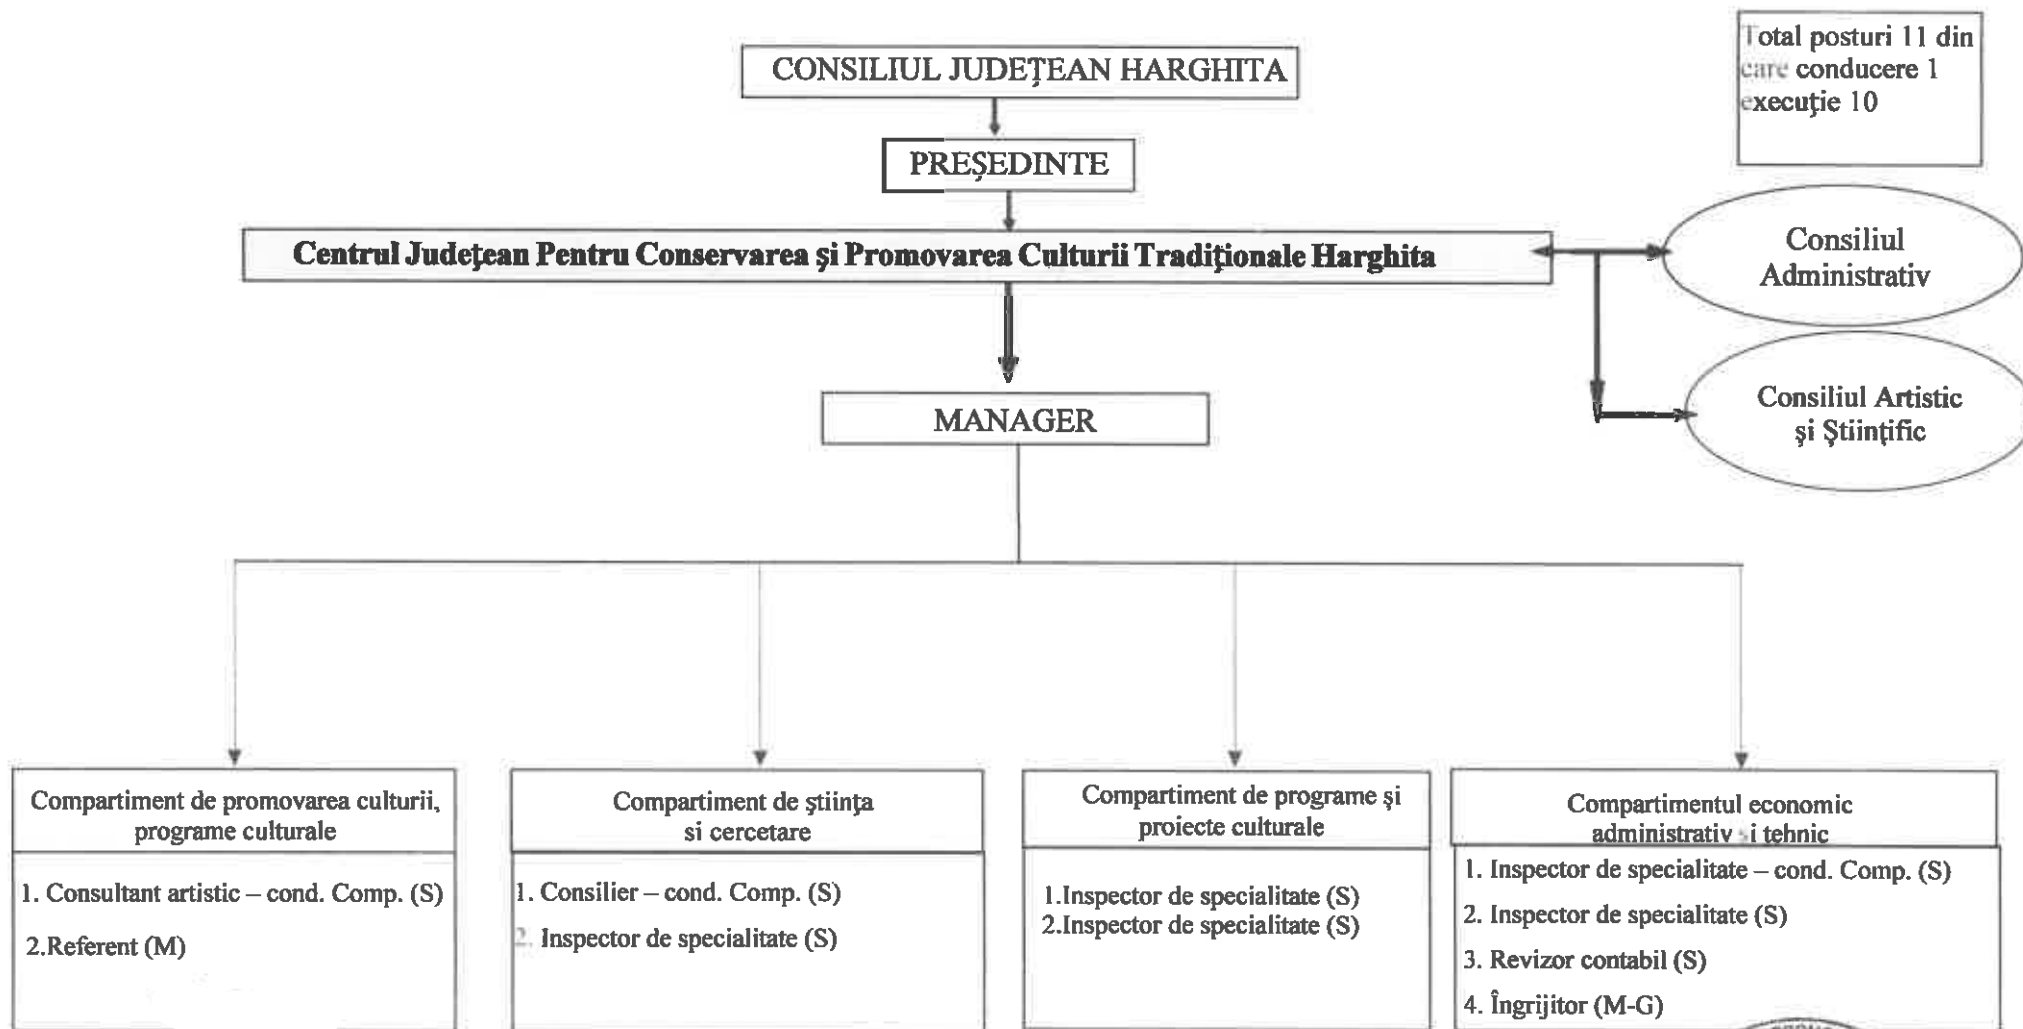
Total posturi 11 din care conducere 1 execuţie 10

CONSILIUL JUDEŢEAN HARGHITA

PREŞEDINTE

Centrul Judeţean Pentru Conservarea şi Promovarea Culturii Tradiţionale Harghita

Consiliul Administrativ

Consiliul Artistic şi Ştiinţific

MANAGER

Compartiment de promovarea culturii, programe culturale

1. Consultant artistic – cond. Comp. (S)

2.Referent (M)

Compartiment de ştiinţa si cercetare

1. Consilier – cond. Comp. (S)

2. Inspector de specialitate (S)

Compartiment de programe şi proiecte culturale

1.Inspector de specialitate (S)

2.Inspector de specialitate (S)

Compartimentul economic administrativ şi tehnic

1. Inspector de specialitate – cond. Comp. (S)

2. Inspector de specialitate (S)

3. Revizor contabil (S)

4. Îngrijitor (M-G)